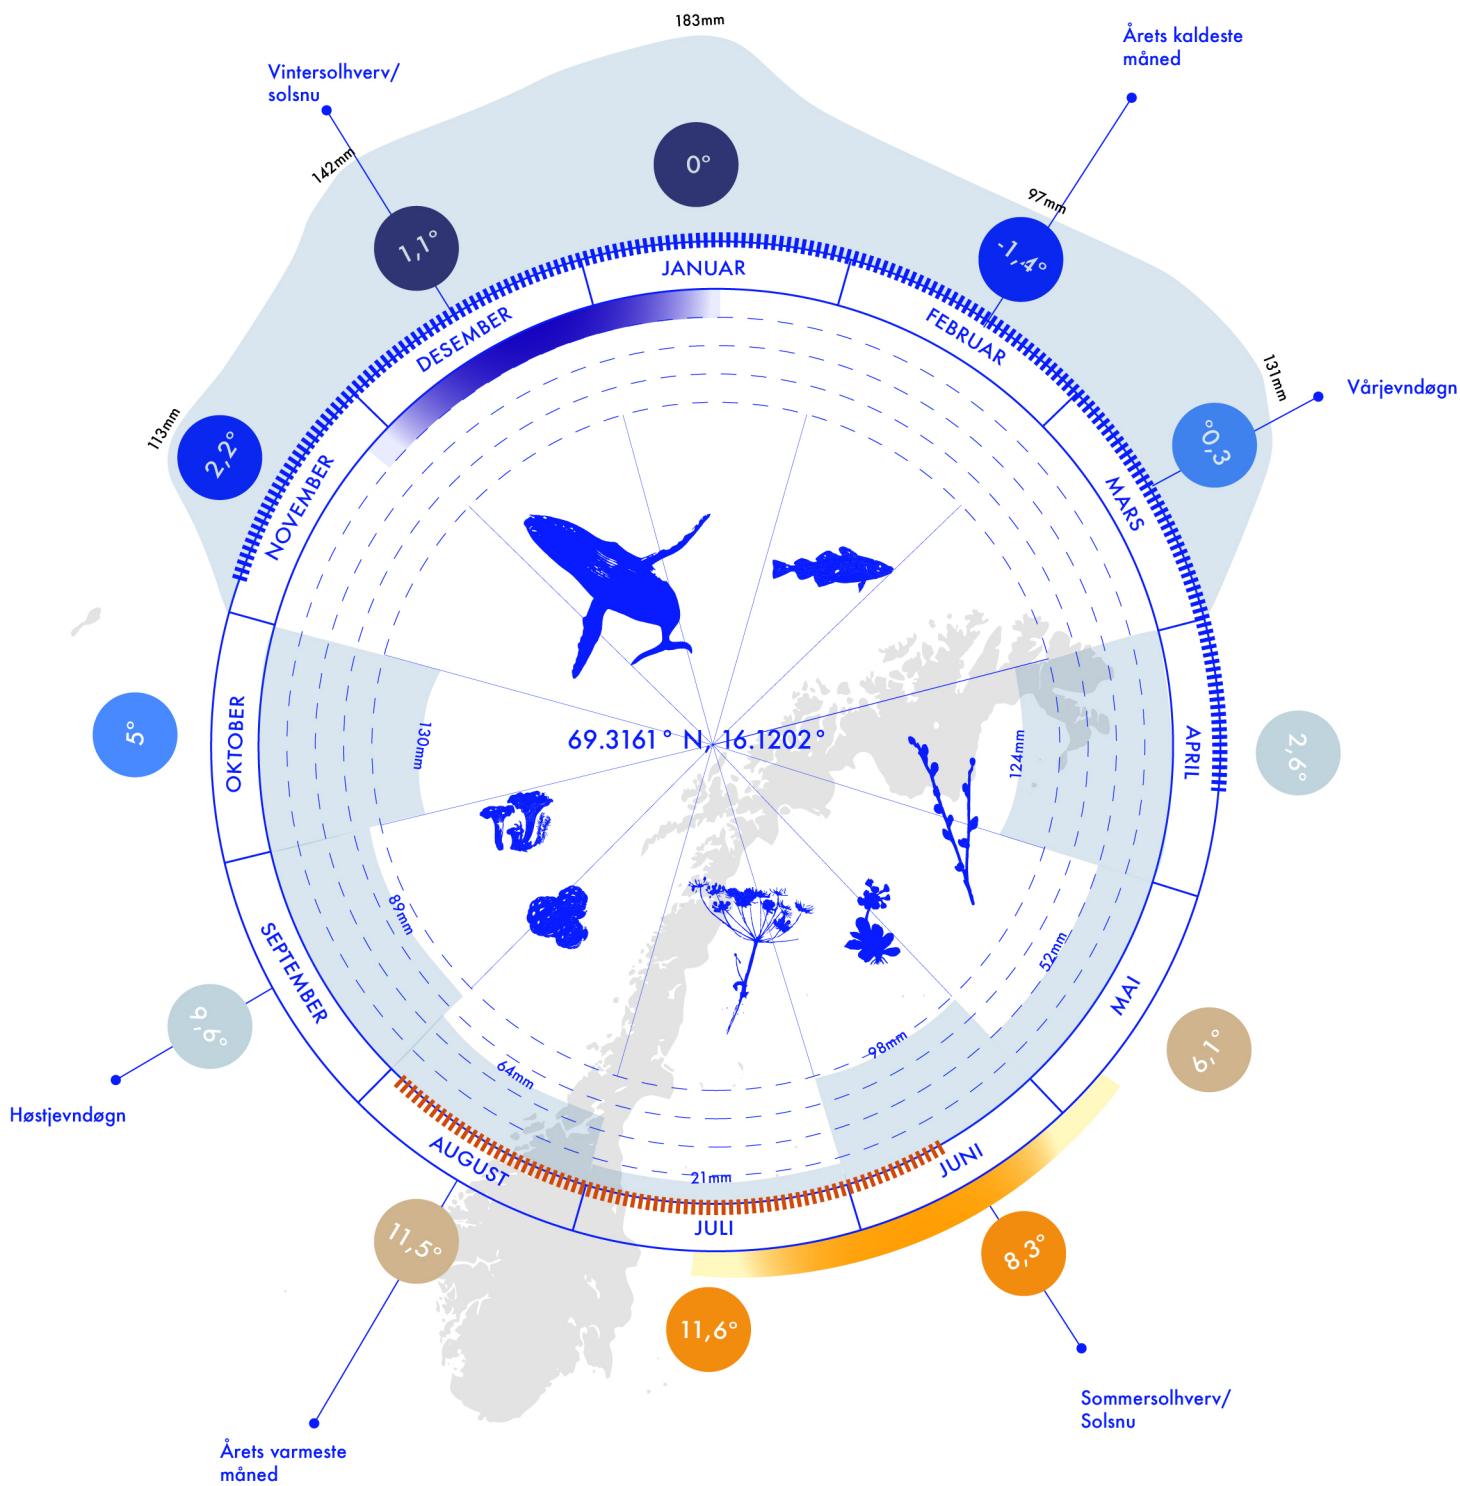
183mm

Vintersolhverv/ solsnu

Årets kaldeste måned

142mm

0°

97mm

1,1°

-1,4°

JANUAR

DESEMBER

FEBRUAR

131mm

Vårjevndøgn

113mm

0,3°

2,2°

MARS

NOVEMBER

OKTOBER

5°

130mm

69.3161 ° N, 16.1202 °

124mm

APRIL

2,6°

89mm

SEPTEMBER

52mm

9,6°

MAI

Høstjevndøgn

98mm

64mm

6,1°

21mm

AUGUST

JUNI

JULI

11,5°

8,3°

11,6°

Sommersolhverv/ Solsnu

Årets varmeste måned